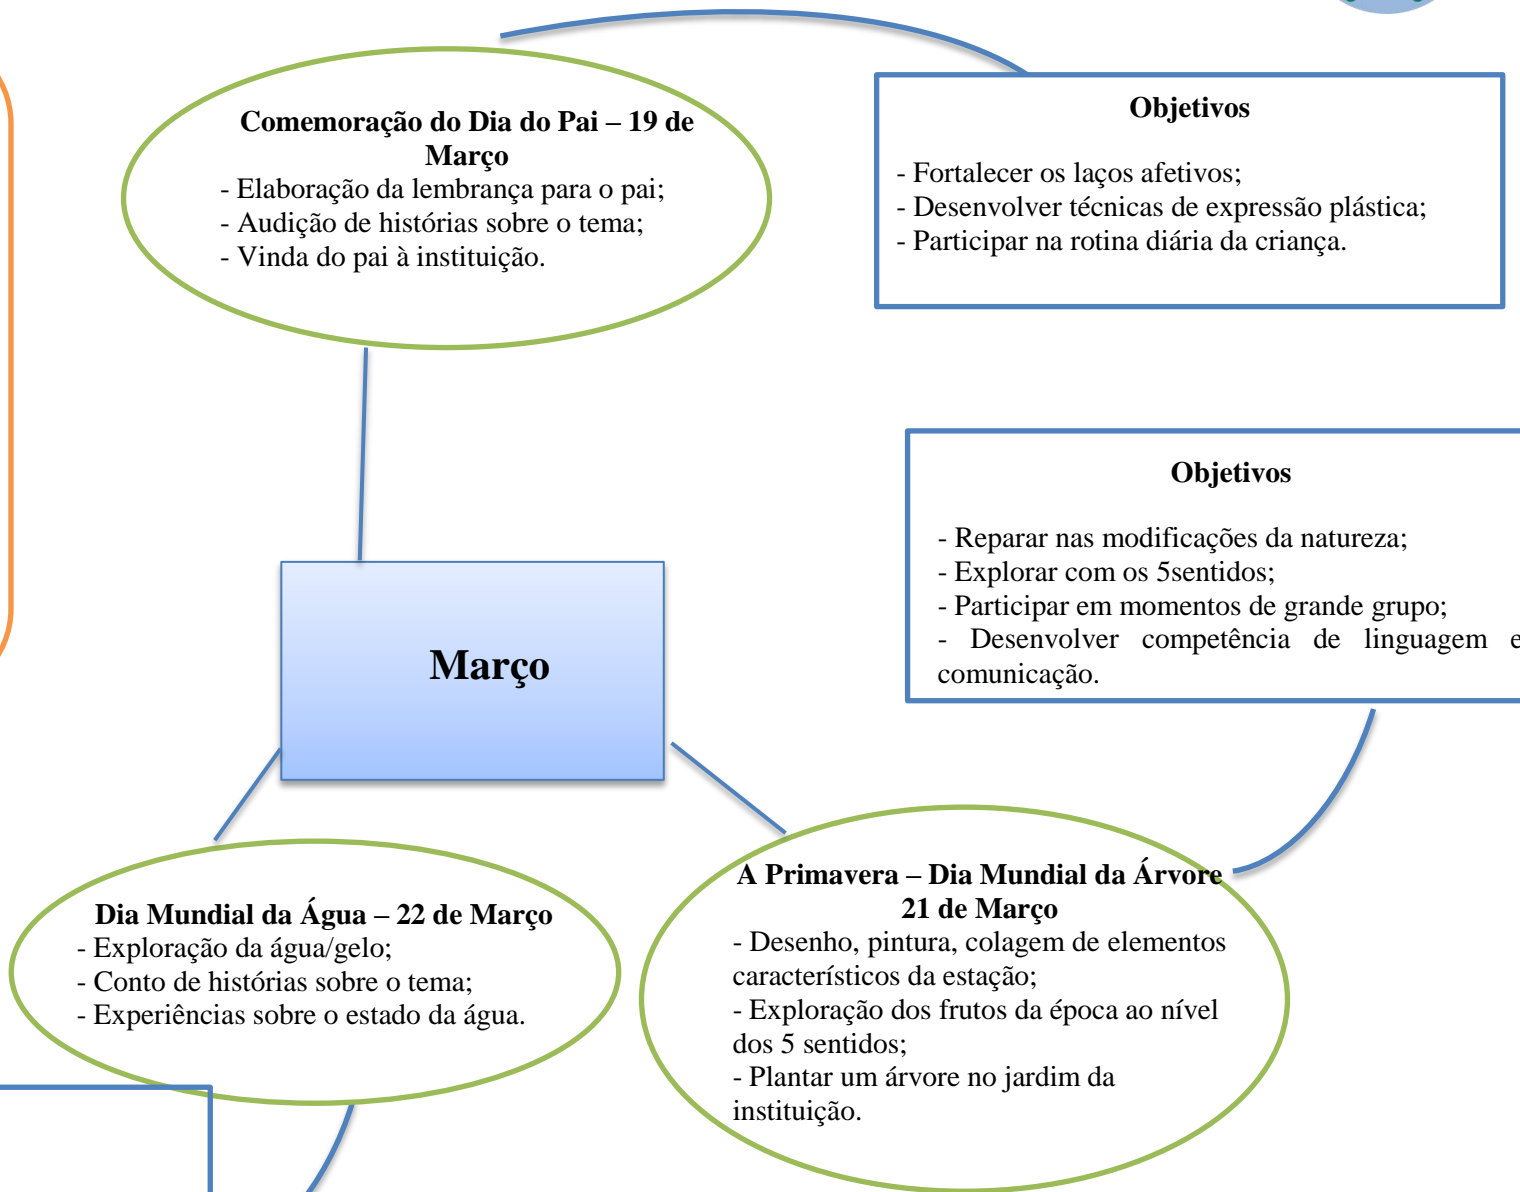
**Comemoração do Dia do Pai – 19 de Março**
- Elaboração da lembrança para o pai;
- Audição de histórias sobre o tema;
- Vinda do pai à instituição.

**Objetivos**

- Fortalecer os laços afetivos;
- Desenvolver técnicas de expressão plástica;
- Participar na rotina diária da criança.

**Objetivos**

- Reparar nas modificações da natureza;
- Explorar com os 5sentidos;
- Participar em momentos de grande grupo;
- Desenvolver competência de linguagem e comunicação.

**Março**

**Dia Mundial da Água – 22 de Março**
- Exploração da água/gelo;
- Conto de histórias sobre o tema;
- Experiências sobre o estado da água.

**A Primavera – Dia Mundial da Árvore 21 de Março**
- Desenho, pintura, colagem de elementos característicos da estação;
- Exploração dos frutos da época ao nível dos 5 sentidos;
- Plantar um árvore no jardim da instituição.